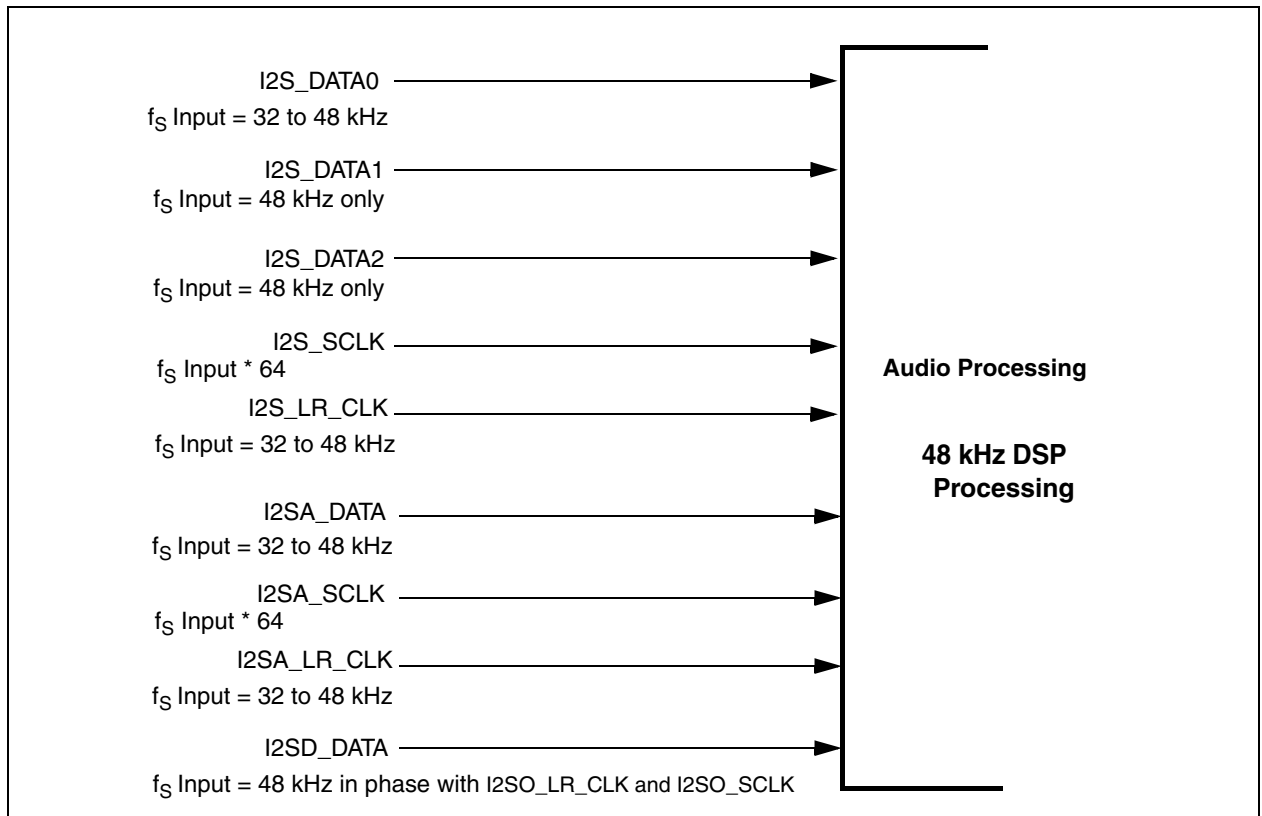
I2S_DATA0
$f_S$ Input = 32 to 48 kHz

I2S_DATA1
$f_S$ Input = 48 kHz only

I2S_DATA2
$f_S$ Input = 48 kHz only

I2S_SCLK
$f_S$ Input * 64

I2S_LR_CLK
$f_S$ Input = 32 to 48 kHz

I2SA_DATA
$f_S$ Input = 32 to 48 kHz

I2SA_SCLK
$f_S$ Input * 64

I2SA_LR_CLK
$f_S$ Input = 32 to 48 kHz

I2SD_DATA
$f_S$ Input = 48 kHz in phase with I2SO_LR_CLK and I2SO_SCLK

Audio Processing

48 kHz DSP Processing